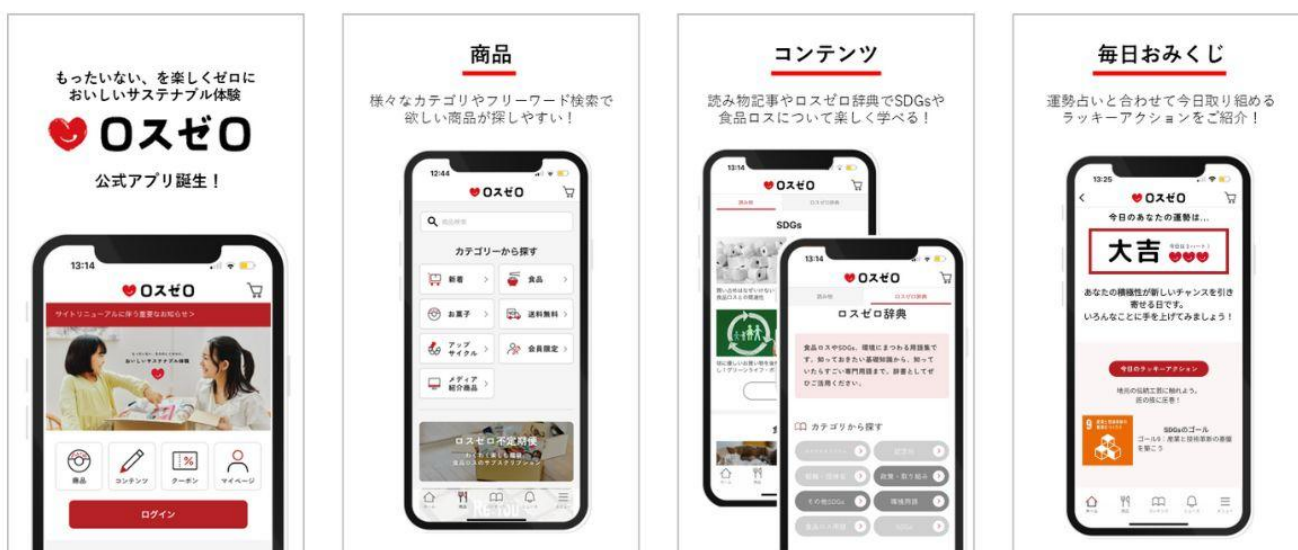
もったいない、を楽しくゼロに
おいしいサステナブル体験

ロスゼロ

公式アプリ誕生！

13:14

ロスゼロ

サイトリニューアルに伴う重要なお知らせ >

おいしいサステナブル体験

商品　コンテンツ　クーポン　マイページ

ログイン

商品

様々なカテゴリやフリーワード検索で欲しい商品が探しやすい！

12:44

ロスゼロ

商品検索

カテゴリーから探す

新着　食品

お菓子　送料無料

アップサイクル　会員限定

メディア紹介商品

ロスゼロ不定期便

コンテンツ

読み物記事やロスゼロ辞典でSDGsや食品ロスについて楽しく学べる！

13:14

ロスゼロ

SDGs

13:14

ロスゼロ

読み物　ロスゼロ辞典

ロスゼロ辞典

食品ロスやSDGs、環境にまつわる用語集です。知っておきたい基礎知識から、知っていたらすごい専門用語まで。辞書としてぜひご活用ください。

カテゴリから探す

政策・取り組み

その他SDGs　環境用語

毎日おみくじ

運勢占いと合わせて今日取り組めるラッキーアクションをご紹介！

13:25

ロスゼロ

今日のあなたの運勢は…

大吉

あなたの積極性が新しいチャンスを引き寄せる日です。
いろんなことに手を上げてみましょう！

今日のラッキーアクション

地元の伝統工芸に触れよう。
匠の技に感動！

9

SDGsのゴール
ゴール9：産業と技術革新の基盤を築こう